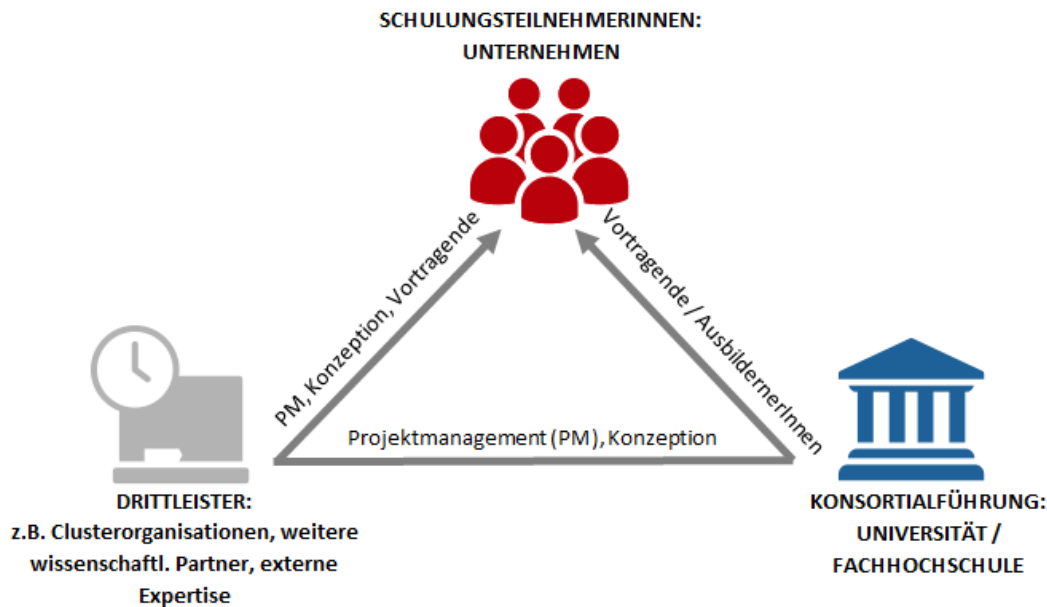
SCHULUNGSTEILNEHMERINNEN:
UNTERNEHMEN

PM, Konzeption, Vortragende

Vortragende / AusbildnerInnen

Projektmanagement (PM), Konzeption

DRITTLEISTER:
z.B. Clusterorganisationen, weitere wissenschaftl. Partner, externe Expertise

KONSORTIALFÜHRUNG:
UNIVERSITÄT /
FACHHOCHSCHULE